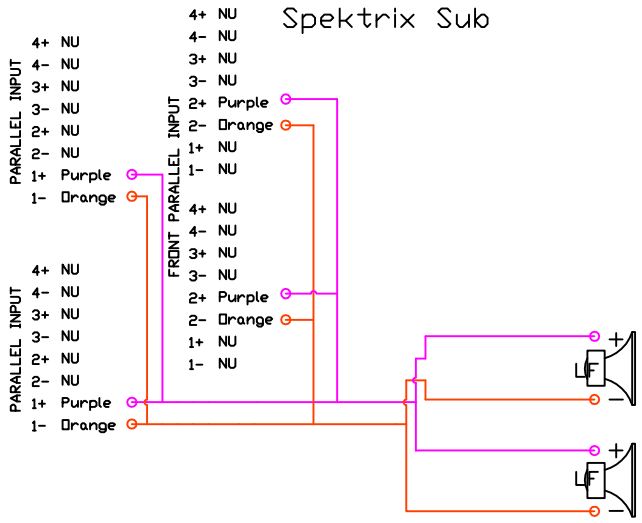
Spektrix Sub

PARALLEL INPUT
4+ NU
4- NU
3+ NU
3- NU
2+ NU
2- NU
1+ Purple
1- Orange

FRONT PARALLEL INPUT
4+ NU
4- NU
3+ NU
3- NU
2+ Purple
2- Orange
1+ NU
1- NU

4+ NU
4- NU
3+ NU
3- NU
2+ Purple
2- Orange
1+ NU
1- NU

PARALLEL INPUT
4+ NU
4- NU
3+ NU
3- NU
2+ NU
2- NU
1+ Purple
1- Orange

+
LF
-
+
LF
-